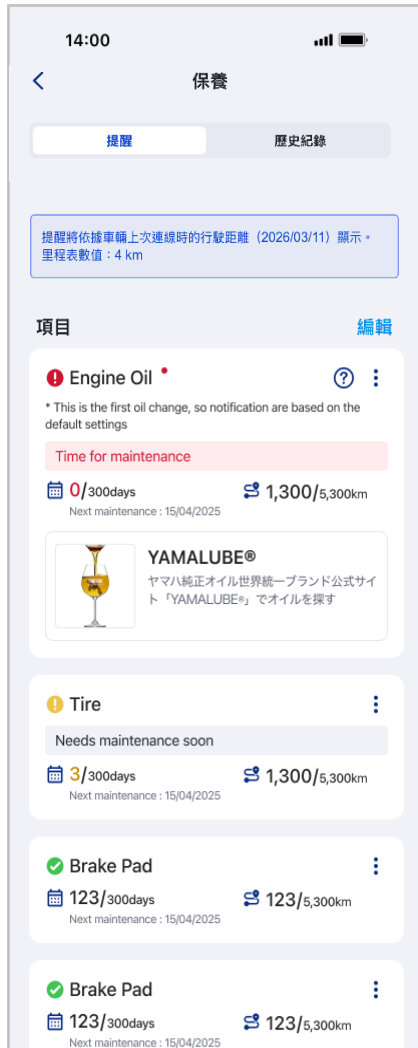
14:00

保養

提醒 歷史紀錄

提醒將依據車輛上次連線時的行駛距離（2026/03/11）顯示。里程表數值：4 km

項目 編輯

Engine Oil

* This is the first oil change, so notification are based on the default settings

Time for maintenance

0/300days
Next maintenance : 15/04/2025

1,300/5,300km

YAMALUBE®
ヤマハ純正オイル世界統一ブランド公式サイト「YAMALUBE®」でオイルを探す

Tire

Needs maintenance soon

3/300days
Next maintenance : 15/04/2025

1,300/5,300km

Brake Pad

123/300days
Next maintenance : 15/04/2025

123/5,300km

Brake Pad

123/300days
Next maintenance : 15/04/2025

123/5,300km